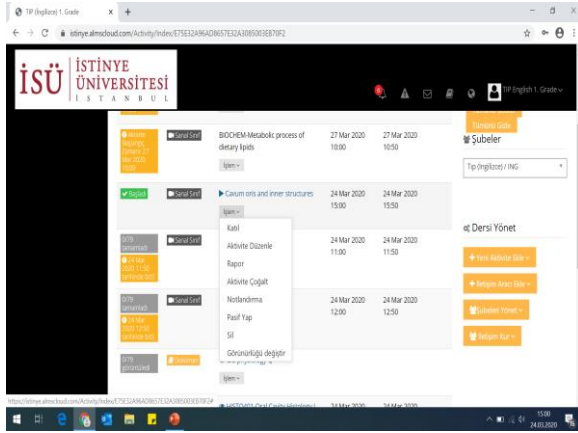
TIP (İngilizce) 1. Grade

istinye.almscloud.com/Activity/Index/E75E32A96AD8657E32A3085003E870F2

İSÜ İSTİNYE ÜNİVERSİTESİ İ S T A N B U L

TIP English 1. Grade

Tümünü Göster

Şubeler

Tıp (İngilizce) / ING

Aktivite başlangıç zamanı 27 Mar 2020 10:00

Sanal Sınıf

BIOCHEM-Metabolic process of dietary lipids

İşlem

27 Mar 2020 10:00

27 Mar 2020 10:50

Başladı

Sanal Sınıf

Cavum oris and inner structures

İşlem

24 Mar 2020 15:00

24 Mar 2020 15:50

Katıl

Aktivite Düzenle

Rapor

Aktivite Çoğalt

Notlandırma

Pasif Yap

Sil

Görünürlüğü değiştir

Sanal Sınıf

24 Mar 2020 11:00

24 Mar 2020 11:50

Sanal Sınıf

24 Mar 2020 12:00

24 Mar 2020 12:50

Dersi Yönet

Yeni Aktivite Ekle

İletişim Aracı Ekle

Şubeleri Yönet

İletişim Kur

İşlem

HISTO101 Oral Cavity Histology

24 Mar 2020

24 Mar 2020

https://istinye.almscloud.com/Activity/Index/E75E32A96AD8657E32A3085003E870F2#

15:00
24.03.2020